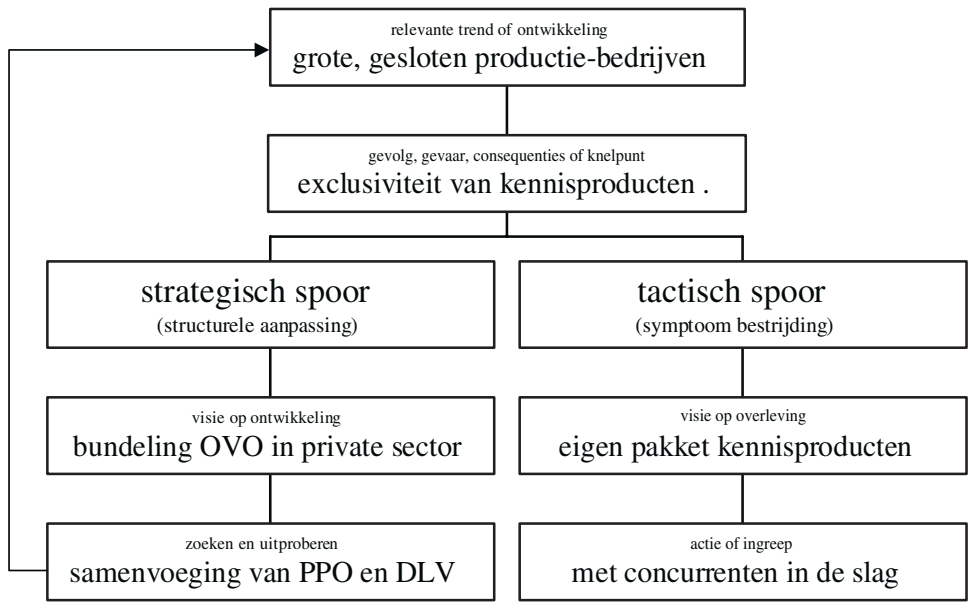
relevante trend of ontwikkeling
grote, gesloten productie-bedrijven

gevolg, gevaar, consequenties of knelpunt
exclusiviteit van kennisproducten .

strategisch spoor
(structurele aanpassing)

visie op ontwikkeling
bundeling OVO in private sector

zoeken en uitproberen
samenvoeging van PPO en DLV

tactisch spoor
(symptoom bestrijding)

visie op overleving
eigen pakket kennisproducten

actie of ingreep
met concurrenten in de slag